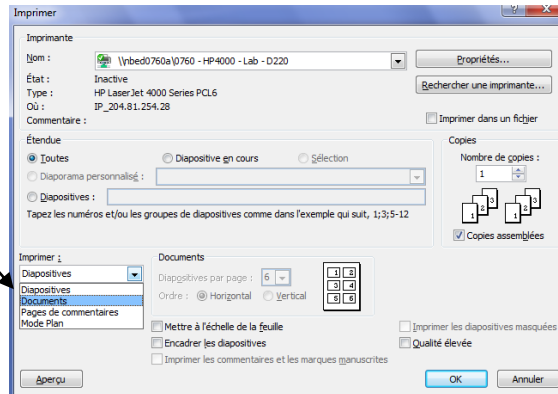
Imprimer

Imprimante

Nom : \\nbed0760a\0760 - HP4000 - Lab - D220

Propriétés...

État : Inactive
Type : HP LaserJet 4000 Series PCL6
Où : IP_204.81.254.28
Commentaire :

Rechercher une imprimante...

Imprimer dans un fichier

Étendue

Toutes
Diapositive en cours
Sélection
Diaporama personnalisé :
Diapositives :

Tapez les numéros et/ou les groupes de diapositives comme dans l'exemple qui suit, 1;3;5-12

Copies

Nombre de copies :
1

Copies assemblées

Imprimer :
Diapositives

Diapositives
Documents
Pages de commentaires
Mode Plan

Documents

Diapositives par page : 6
Ordre : Horizontal Vertical

| 1 | 2 |
|---|---|
| 3 | 4 |
| 5 | 6 |

Mettre à l'échelle de la feuille
Encadrer les diapositives
Imprimer les commentaires et les marques manuscrites

Imprimer les diapositives masquées
Qualité élevée

Aperçu

OK
Annuler